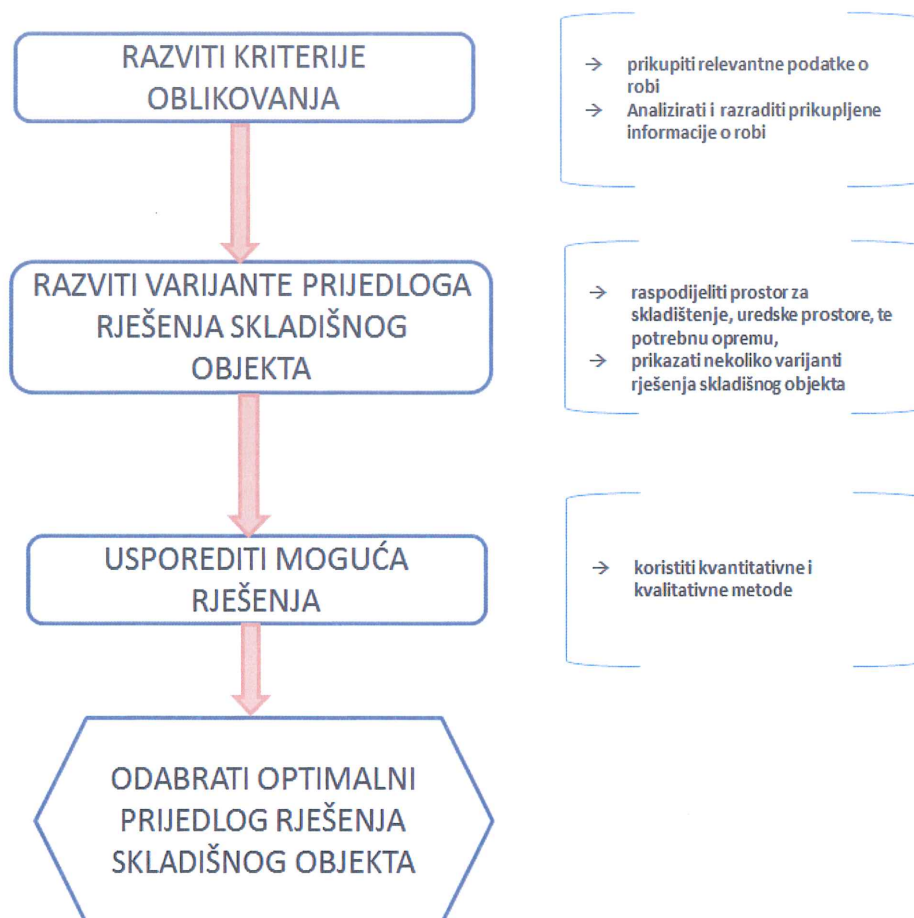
RAZVITI KRITERIJE OBLIKOVANJA

→ prikupiti relevantne podatke o robi
→ Analizirati i razraditi prikupljene informacije o robi

RAZVITI VARIJANTE PRIJEDLOGA RJEŠENJA SKLADIŠNOG OBJEKTA

→ raspodijeliti prostor za skladištenje, uredske prostore, te potrebnu opremu,
→ prikazati nekoliko varijanti rješenja skladišnog objekta

USPOREDITI MOGUĆA RJEŠENJA

→ koristiti kvantitativne i kvalitativne metode

ODABRATI OPTIMALNI PRIJEDLOG RJEŠENJA SKLADIŠNOG OBJEKTA